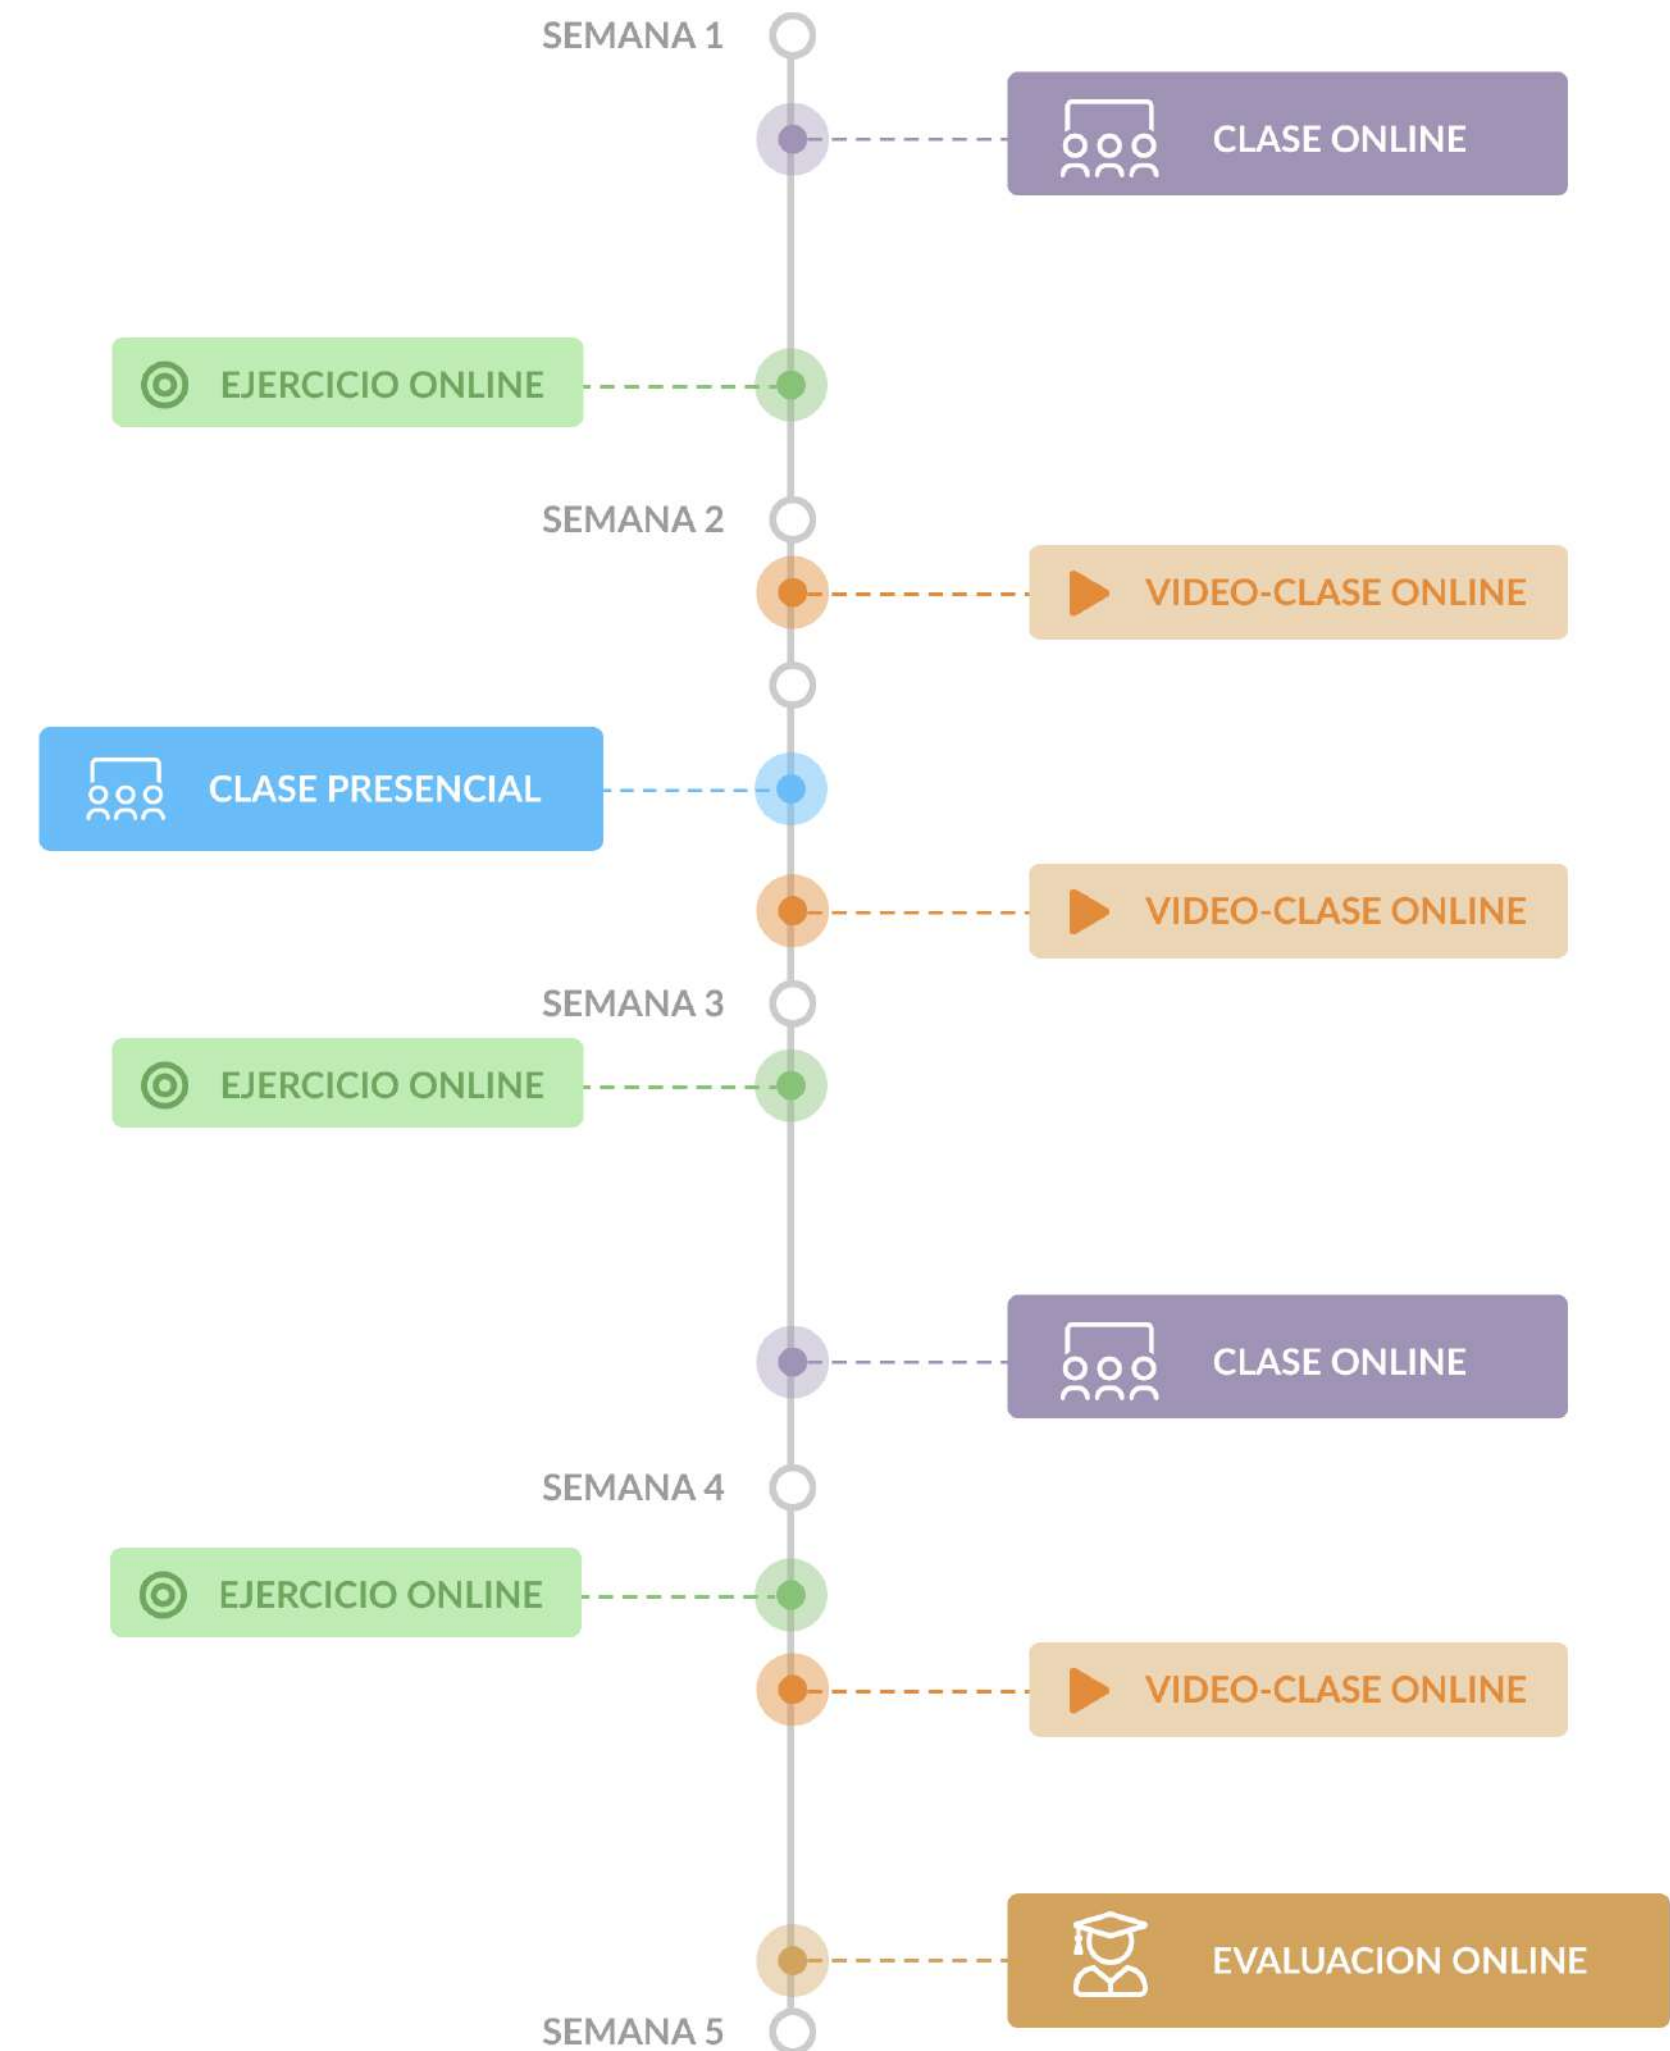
SEMANA 1

CLASE ONLINE

EJERCICIO ONLINE

SEMANA 2

VIDEO-CLASE ONLINE

CLASE PRESENCIAL

VIDEO-CLASE ONLINE

SEMANA 3

EJERCICIO ONLINE

CLASE ONLINE

SEMANA 4

EJERCICIO ONLINE

VIDEO-CLASE ONLINE

EVALUACION ONLINE

SEMANA 5